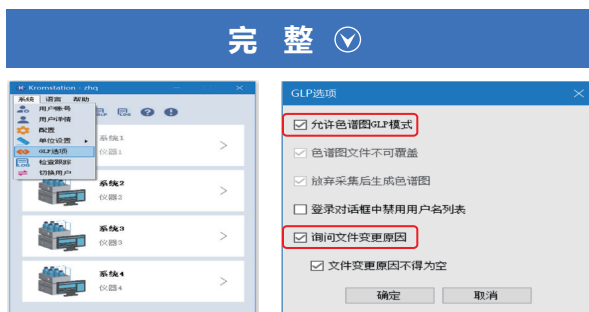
完 整 ⓥ

Kromstation - zhq

系统 语言 帮助

用户帐号
用户详情
配置
单位设置
GLP选项
检查跟踪
切换用户

系统1
仪器1

系统2
仪器2

系统3
仪器3

系统4
仪器4

GLP选项

☑ 允许色谱图GLP模式

☑ 色谱图文件不可覆盖

☑ 放弃采集后生成色谱图

☐ 登录对话框中禁用用户名列表

☑ 询问文件变更原因

☑ 文件变更原因不得为空

确定 取消